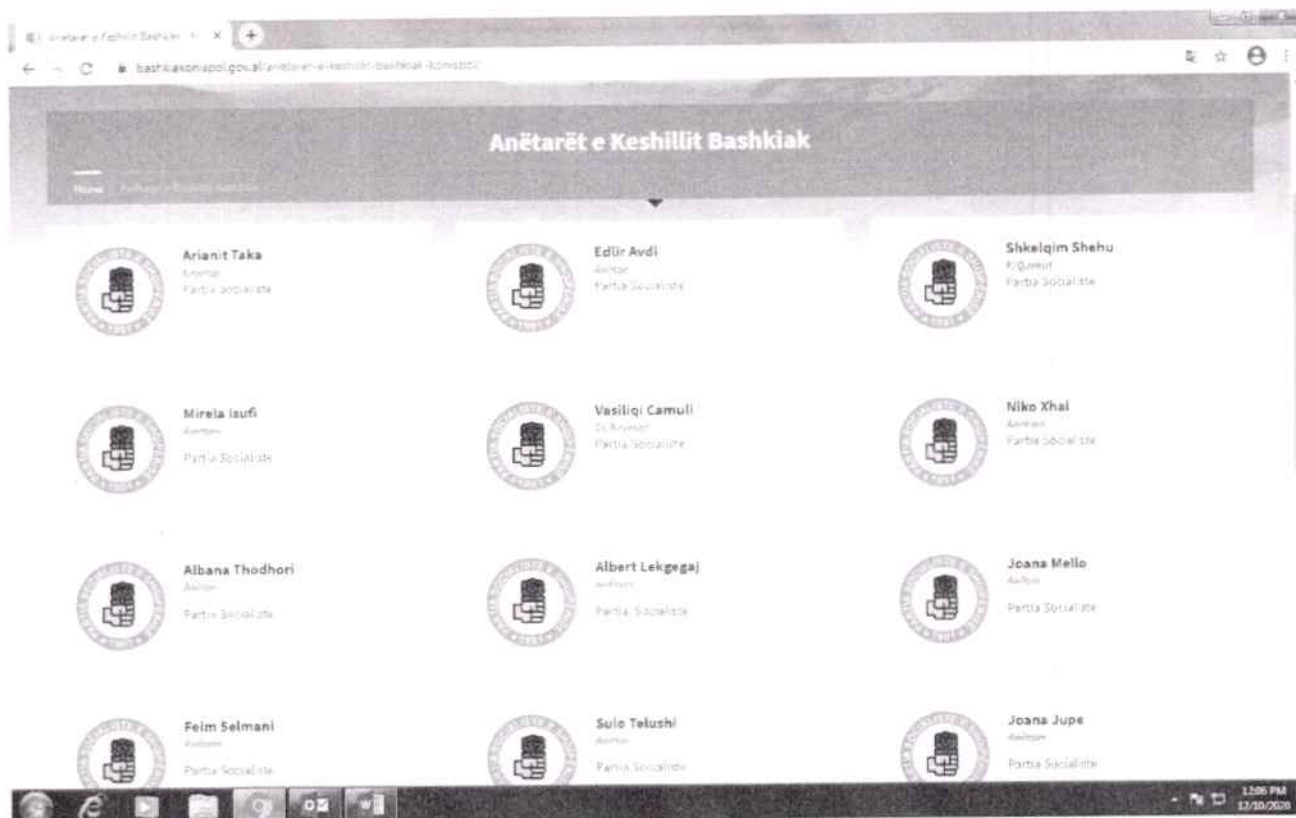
Anëtarët e Keshillit Bashkiak ×

bashkiakonispol.gov.al/anetaret-e-keshillit-bashkiak-konispol/

Anëtarët e Keshillit Bashkiak

Home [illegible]

Arianit Taka
Anëtar
Partia Socialiste

Edlir Avdi
Anëtar
Partia Socialiste

Shkelqim Shehu
Kryetar
Partia Socialiste

Mirela Isufi
Anëtare
Partia Socialiste

Vasiliqi Camuli
Zv.Kryetar
Partia Socialiste

Niko Xhai
Anëtar
Partia Socialiste

Albana Thodhori
Anëtare
Partia Socialiste

Albert Lekgegaj
Anëtar
Partia Socialiste

Joana Mello
Anëtare
Partia Socialiste

Feim Selmani
Anëtar
Partia Socialiste

Sulo Telushi
Anëtar
Partia Socialiste

Joana Jupe
Anëtare
Partia Socialiste

12:06 PM
12/10/2020